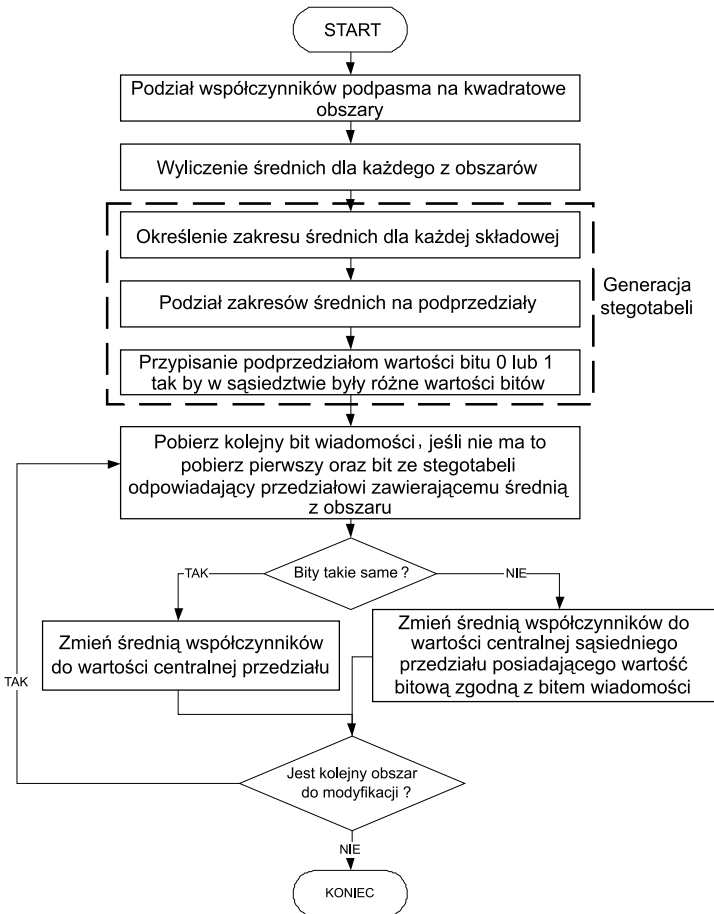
START

Podział współczynników podpasma na kwadratowe obszary

Wyliczenie średnich dla każdego z obszarów

Określenie zakresu średnich dla każdej składowej

Podział zakresów średnich na podprzedziały

Przypisanie podprzedziałom wartości bitu 0 lub 1 tak by w sąsiedztwie były różne wartości bitów

Generacja stegotabeli

Pobierz kolejny bit wiadomości, jeśli nie ma to pobierz pierwszy oraz bit ze stegotabeli odpowiadający przedziałowi zawierającemu średnią z obszaru

Bity takie same ?

TAK

NIE

Zmień średnią współczynników do wartości centralnej przedziału

Zmień średnią współczynników do wartości centralnej sąsiedniego przedziału posiadającego wartość bitową zgodną z bitem wiadomości

TAK

Jest kolejny obszar do modyfikacji ?

NIE

KONIEC